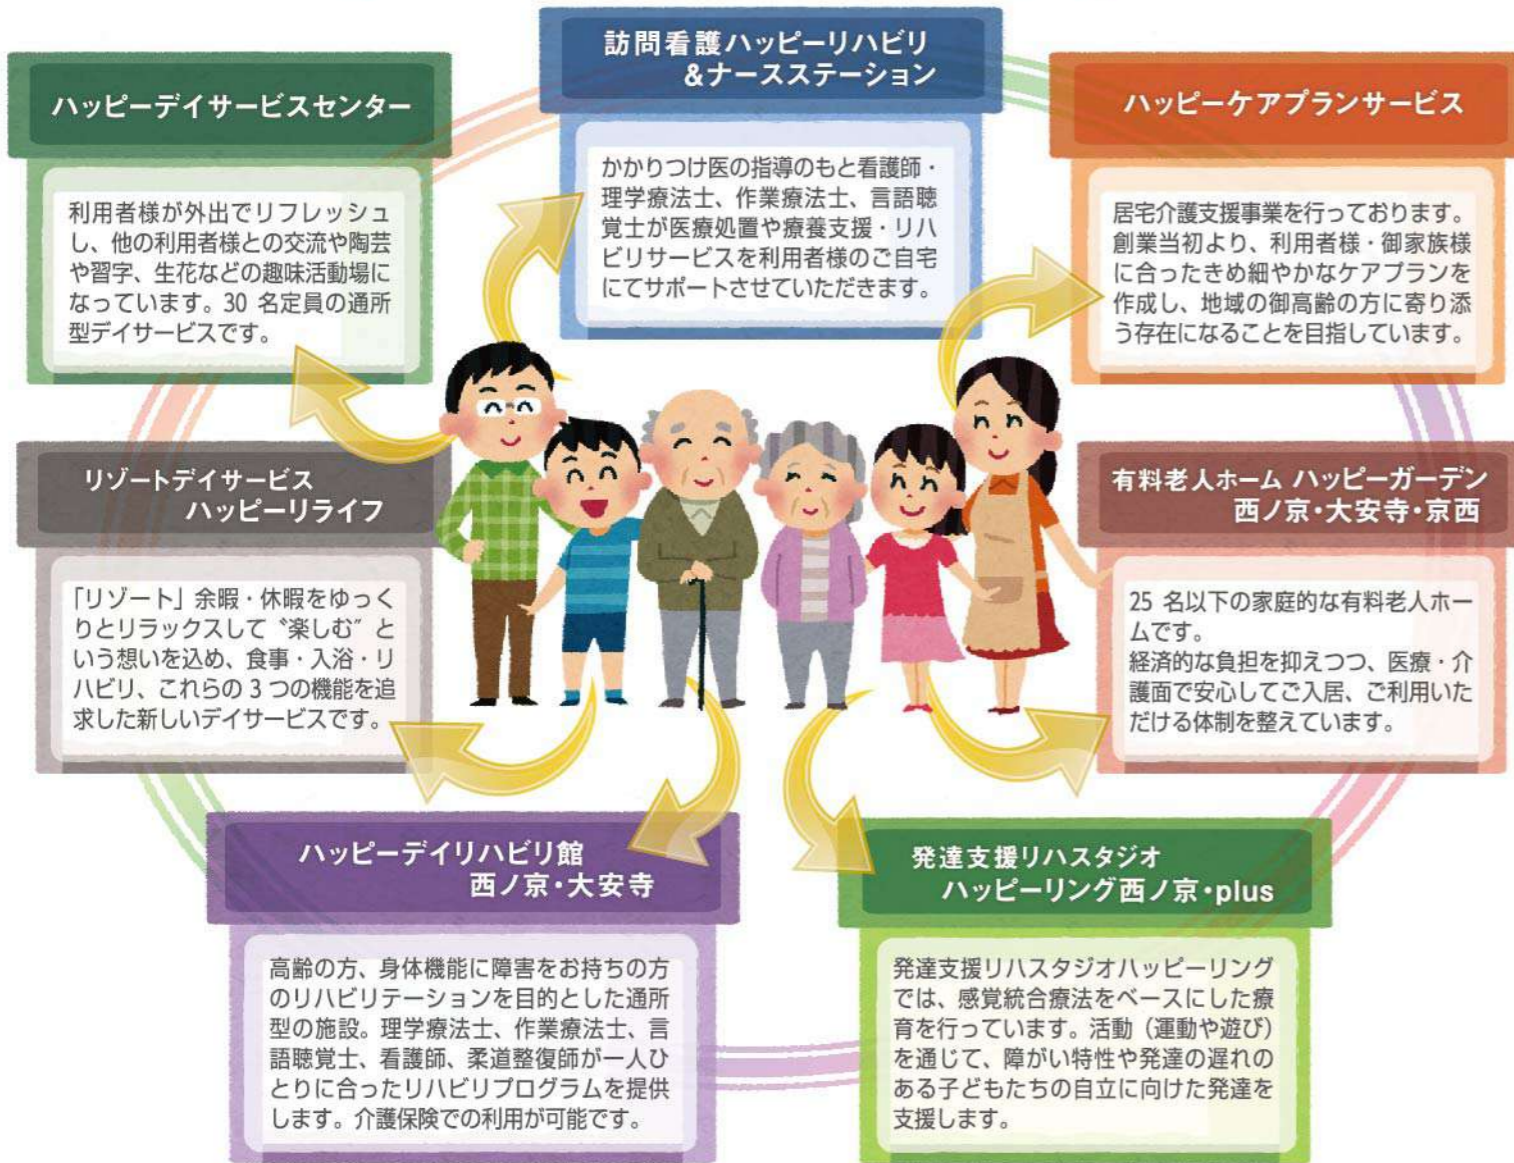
訪問看護ハッピーリハビリ
&ナースステーション

かかりつけ医の指導のもと看護師・理学療法士、作業療法士、言語聴覚士が医療処置や療養支援・リハビリサービスを利用者様のご自宅にてサポートさせていただきます。

ハッピーデイサービスセンター

利用者様が外出でリフレッシュし、他の利用者様との交流や陶芸や習字、生花などの趣味活動場になっています。30 名定員の通所型デイサービスです。

ハッピーケアプランサービス

居宅介護支援事業を行っております。創業当初より、利用者様・御家族様に合ったきめ細やかなケアプランを作成し、地域の御高齢の方に寄り添う存在になることを目指しています。

リゾートデイサービス
ハッピーリライフ

「リゾート」余暇・休暇をゆっくりとリラックスして〝楽しむ〟という想いを込め、食事・入浴・リハビリ、これらの 3 つの機能を追求した新しいデイサービスです。

有料老人ホーム ハッピーガーデン
西ノ京・大安寺・京西

25 名以下の家庭的な有料老人ホームです。
経済的な負担を抑えつつ、医療・介護面で安心してご入居、ご利用いただける体制を整えています。

ハッピーデイリハビリ館
西ノ京・大安寺

高齢の方、身体機能に障害をお持ちの方のリハビリテーションを目的とした通所型の施設。理学療法士、作業療法士、言語聴覚士、看護師、柔道整復師が一人ひとりに合ったリハビリプログラムを提供します。介護保険での利用が可能です。

発達支援リハスタジオ
ハッピーリング西ノ京・plus

発達支援リハスタジオハッピーリングでは、感覚統合療法をベースにした療育を行っています。活動（運動や遊び）を通じて、障がい特性や発達の遅れのある子どもたちの自立に向けた発達を支援します。